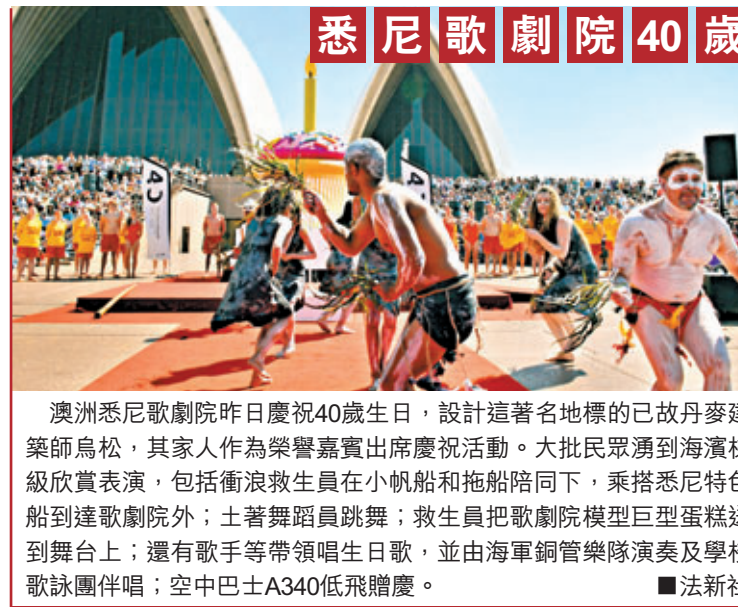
悉尼歌劇院40歲

澳洲悉尼歌劇院昨日慶祝40歲生日，設計這著名地標的已故丹麥建築師烏松，其家人作為榮譽嘉賓出席慶祝活動。大批民眾湧到海濱梯級欣賞表演，包括衝浪救生員在小帆船和拖船陪同下，乘搭悉尼特色船到達歌劇院外；土著舞蹈員跳舞；救生員把歌劇院模型巨型蛋糕送到舞台上；還有歌手等帶領唱生日歌，並由海軍銅管樂隊演奏及學校歌詠團伴唱；空中巴士A340低飛贈慶。 ■法新社